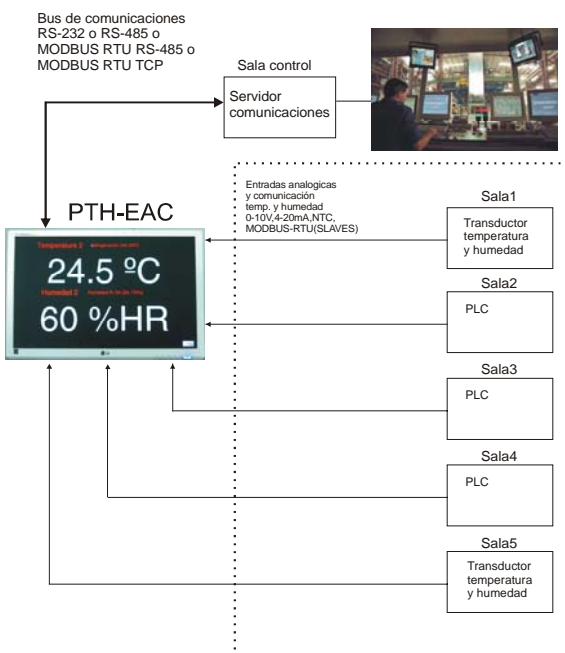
Bus de comunicaciones RS-232 o RS-485 o MODBUS RTU RS-485 o MODBUS RTU TCP

Sala control

Servidor comunicaciones

PTH-EAC

Entradas analogicas y comunicación temp. y humedad 0-10V,4-20mA,NTC, MODBUS-RTU(SLAVES)

Temperatura 2 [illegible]

24.5 ºC

Humedad 2 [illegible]

60 %HR

Sala1

Transductor temperatura y humedad

Sala2

PLC

Sala3

PLC

Sala4

PLC

Sala5

Transductor temperatura y humedad